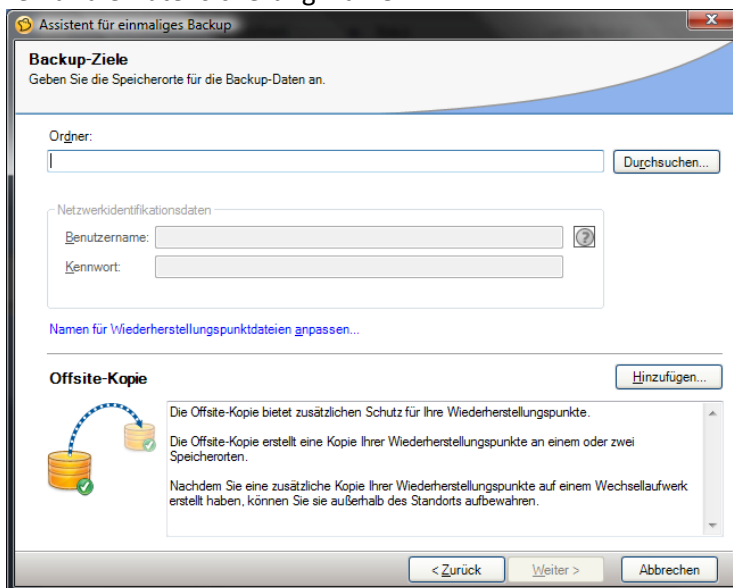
Assistent für einmaliges Backup

Backup-Ziele
Geben Sie die Speicherorte für die Backup-Daten an.

Ordner:

Durchsuchen...

Netzwerkidentifikationsdaten

Benutzername:

Kennwort:

Namen für Wiederherstellungspunktdateien anpassen...

Offsite-Kopie

Hinzufügen...

Die Offsite-Kopie bietet zusätzlichen Schutz für Ihre Wiederherstellungspunkte.

Die Offsite-Kopie erstellt eine Kopie Ihrer Wiederherstellungspunkte an einem oder zwei Speicherorten.

Nachdem Sie eine zusätzliche Kopie Ihrer Wiederherstellungspunkte auf einem Wechsellaufwerk erstellt haben, können Sie sie außerhalb des Standorts aufbewahren.

< Zurück

Weiter >

Abbrechen